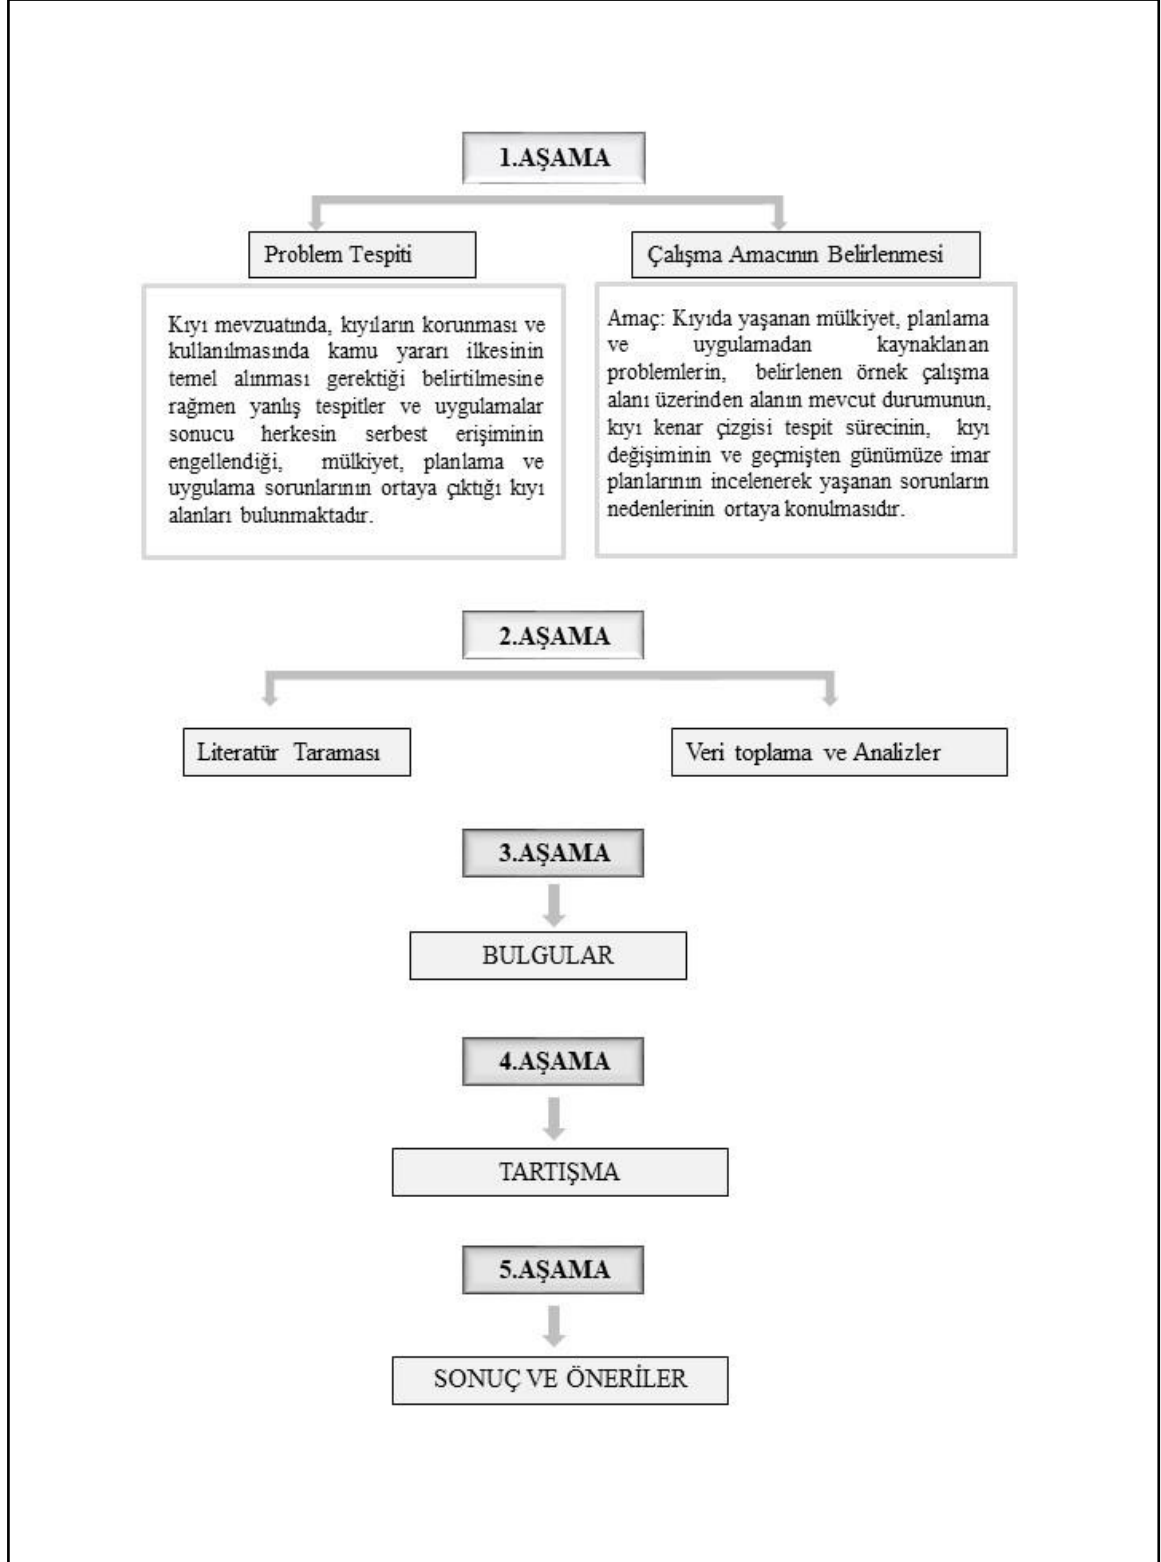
1.AŞAMA

Problem Tespiti

Çalışma Amacının Belirlenmesi

Kıyı mevzuatında, kıyıların korunması ve kullanılmasında kamu yararı ilkesinin temel alınması gerektiği belirtilmesine rağmen yanlış tespitler ve uygulamalar sonucu herkesin serbest erişiminin engellendiği, mülkiyet, planlama ve uygulama sorunlarının ortaya çıktığı kıyı alanları bulunmaktadır.

Amaç: Kıyıda yaşanan mülkiyet, planlama ve uygulamadan kaynaklanan problemlerin, belirlenen örnek çalışma alanı üzerinden alanın mevcut durumunun, kıyı kenar çizgisi tespit sürecinin, kıyı değişiminin ve geçmişten günümüze imar planlarının incelenerek yaşanan sorunların nedenlerinin ortaya konulmasıdır.

2.AŞAMA

Literatür Taraması

Veri toplama ve Analizler

3.AŞAMA

BULGULAR

4.AŞAMA

TARTIŞMA

5.AŞAMA

SONUÇ VE ÖNERİLER